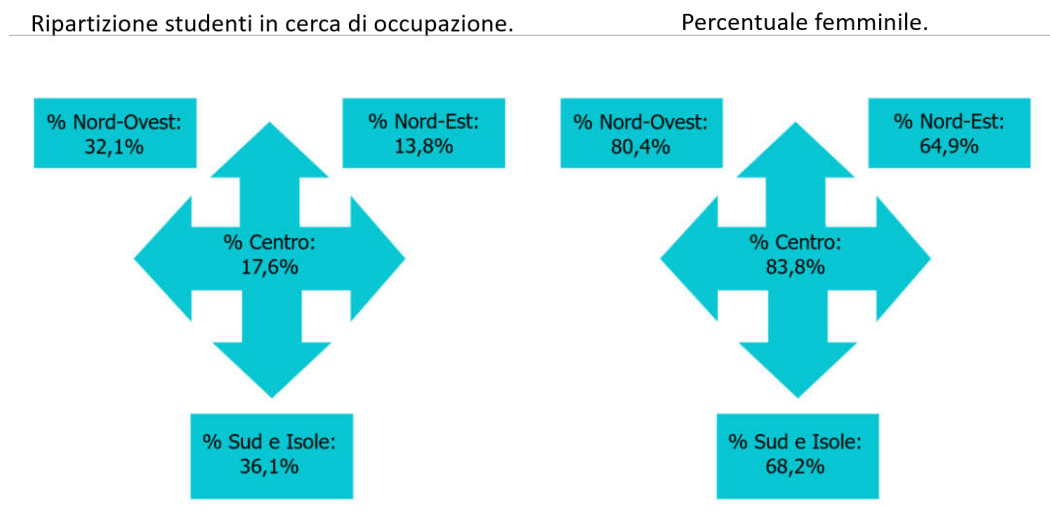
Ripartizione studenti in cerca di occupazione.

% Nord-Ovest: 32,1%

% Nord-Est: 13,8%

% Centro: 17,6%

% Sud e Isole: 36,1%

Percentuale femminile.

% Nord-Ovest: 80,4%

% Nord-Est: 64,9%

% Centro: 83,8%

% Sud e Isole: 68,2%